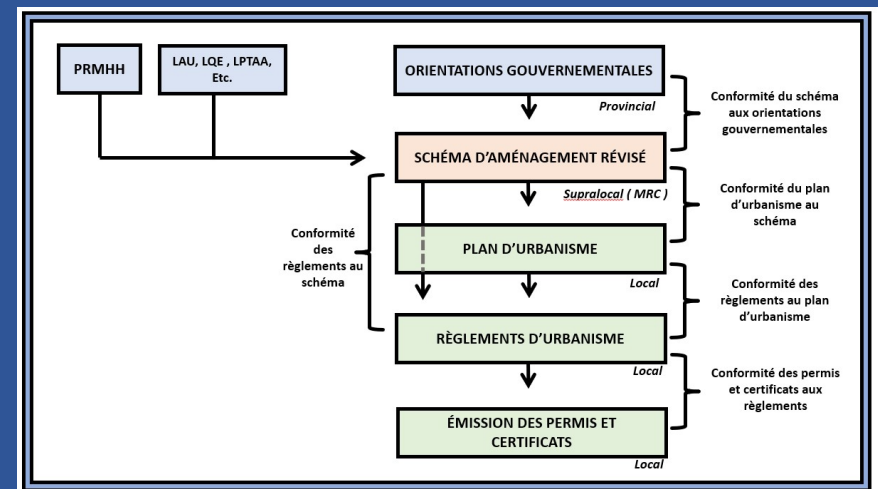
PRMHH

LAU, LQE , LPTAA, Etc.

ORIENTATIONS GOUVERNEMENTALES

Provincial

Conformité du schéma aux orientations gouvernementales

SCHÉMA D'AMÉNAGEMENT RÉVISÉ

Supralocal ( MRC )

Conformité du plan d'urbanisme au schéma

Conformité des règlements au schéma

PLAN D'URBANISME

Local

Conformité des règlements au plan d'urbanisme

RÈGLEMENTS D'URBANISME

Local

Conformité des permis et certificats aux règlements

ÉMISSION DES PERMIS ET CERTIFICATS

Local